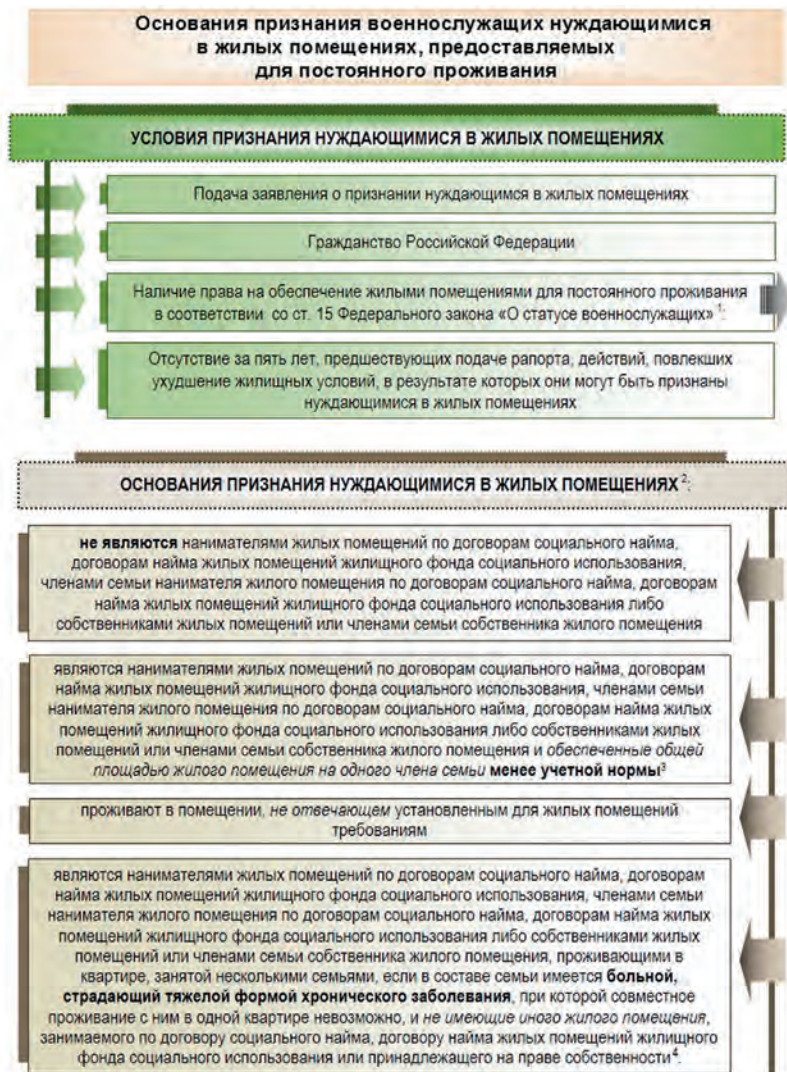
Основания признания военнослужащих нуждающимися в жилых помещениях, предоставляемых для постоянного проживания

УСЛОВИЯ ПРИЗНАНИЯ НУЖДАЮЩИМИСЯ В ЖИЛЫХ ПОМЕЩЕНИЯХ

Подача заявления о признании нуждающимся в жилых помещениях

Гражданство Российской Федерации

Наличие права на обеспечение жилыми помещениями для постоянного проживания в соответствии со ст. 15 Федерального закона «О статусе военнослужащих»$^1$

Отсутствие за пять лет, предшествующих подаче рапорта, действий, повлекших ухудшение жилищных условий, в результате которых они могут быть признаны нуждающимися в жилых помещениях

ОСНОВАНИЯ ПРИЗНАНИЯ НУЖДАЮЩИМИСЯ В ЖИЛЫХ ПОМЕЩЕНИЯХ$^2$:

не являются нанимателями жилых помещений по договорам социального найма, договорам найма жилых помещений жилищного фонда социального использования, членами семьи нанимателя жилого помещения по договорам социального найма, договорам найма жилых помещений жилищного фонда социального использования либо собственниками жилых помещений или членами семьи собственника жилого помещения

являются нанимателями жилых помещений по договорам социального найма, договорам найма жилых помещений жилищного фонда социального использования, членами семьи нанимателя жилого помещения по договорам социального найма, договорам найма жилых помещений жилищного фонда социального использования либо собственниками жилых помещений или членами семьи собственника жилого помещения и обеспеченные общей площадью жилого помещения на одного члена семьи менее учетной нормы$^3$

проживают в помещении, не отвечающем установленным для жилых помещений требованиям

являются нанимателями жилых помещений по договорам социального найма, договорам найма жилых помещений жилищного фонда социального использования, членами семьи нанимателя жилого помещения по договорам социального найма, договорам найма жилых помещений жилищного фонда социального использования либо собственниками жилых помещений или членами семьи собственника жилого помещения, проживающими в квартире, занятой несколькими семьями, если в составе семьи имеется больной, страдающий тяжелой формой хронического заболевания, при которой совместное проживание с ним в одной квартире невозможно, и не имеющие иного жилого помещения, занимаемого по договору социального найма, договору найма жилых помещений жилищного фонда социального использования или принадлежащего на праве собственности$^4$.